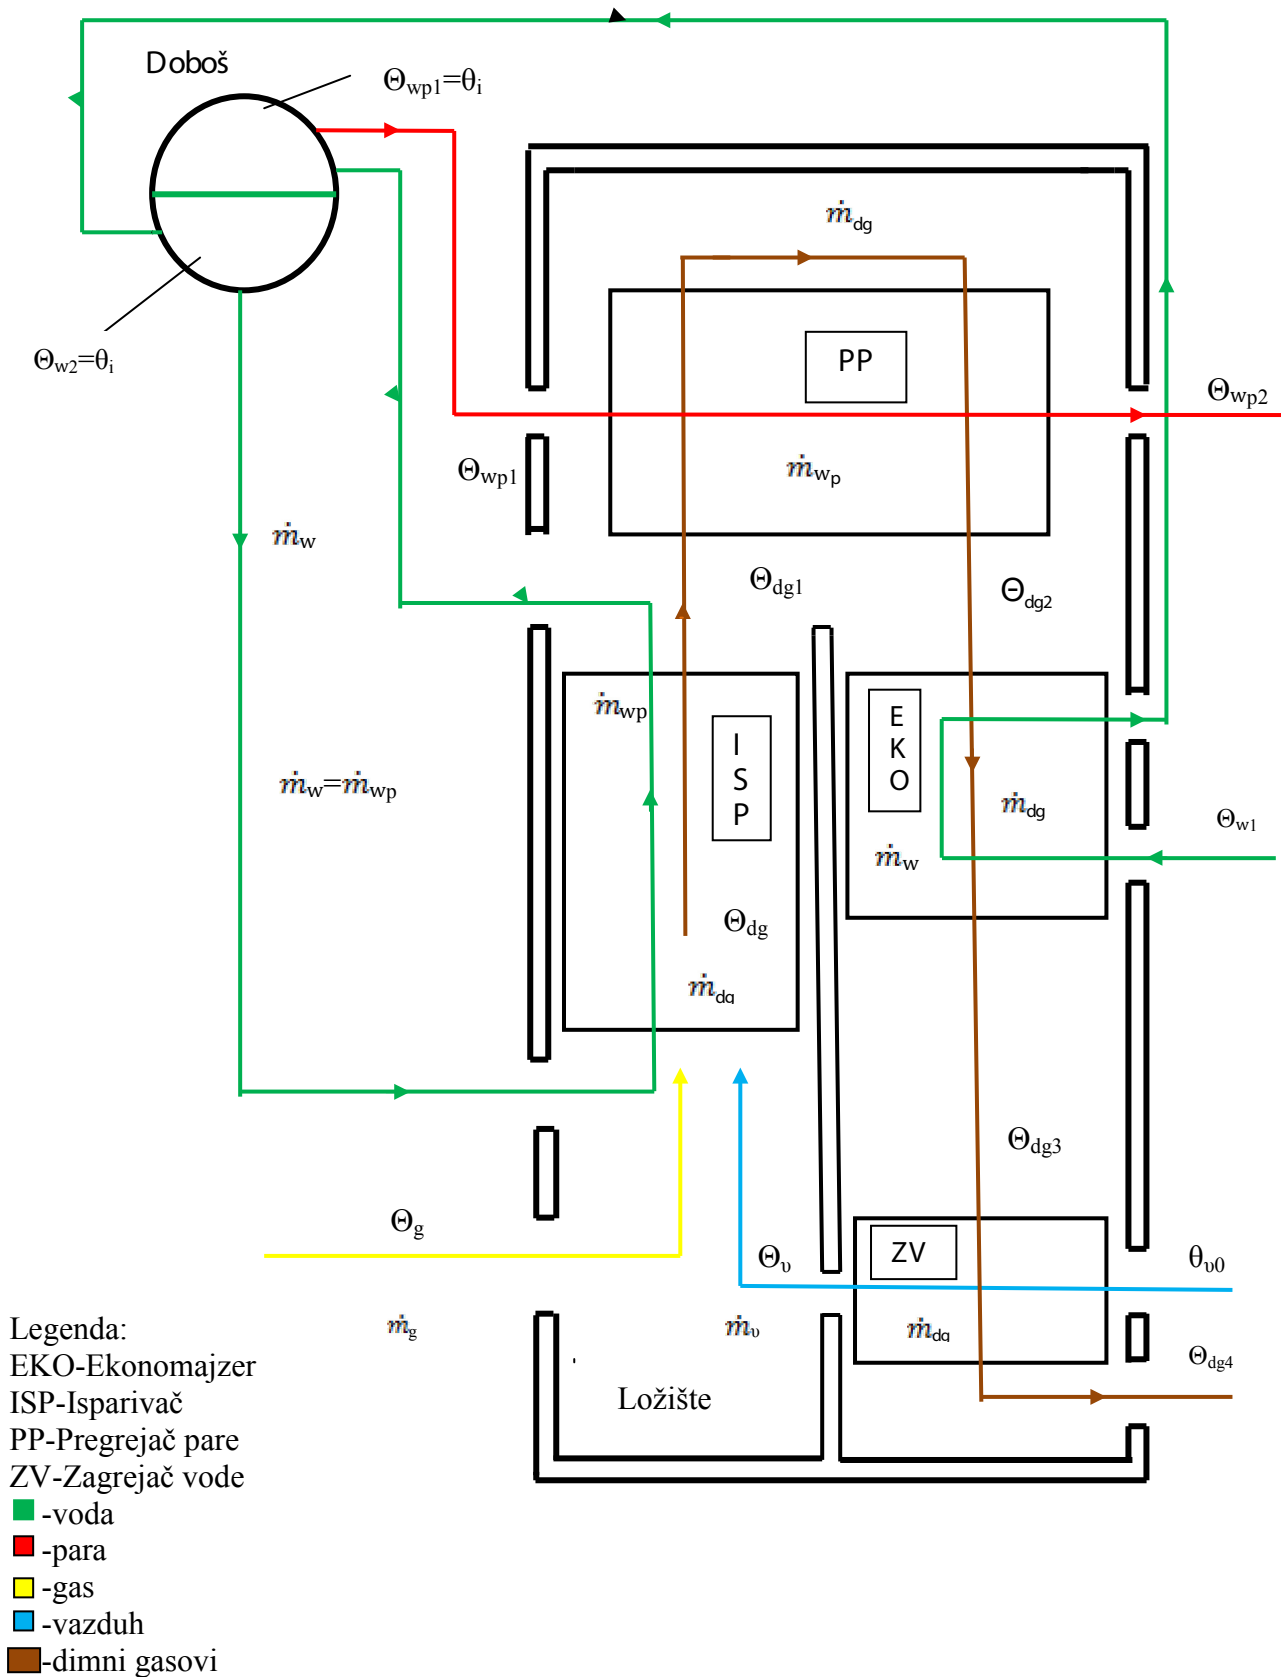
Doboš

$\Theta_{wp1}=\theta_i$

$\Theta_{w2}=\theta_i$

$\dot{m}_{dg}$

PP

$\Theta_{wp2}$

$\Theta_{wp1}$

$\dot{m}_{wp}$

$\dot{m}_w$

$\Theta_{dg1}$

$\Theta_{dg2}$

$\dot{m}_{wp}$

I S P

E K O

$\dot{m}_{dg}$

$\Theta_{w1}$

$\dot{m}_w=\dot{m}_{wp}$

$\dot{m}_w$

$\Theta_{dg}$

$\dot{m}_{dg}$

$\Theta_{dg3}$

$\Theta_g$

$\Theta_\upsilon$

ZV

$\theta_{\upsilon0}$

$\dot{m}_g$

$\dot{m}_\upsilon$

$\dot{m}_{dg}$

$\Theta_{dg4}$

Ložište

Legenda:
EKO-Ekonomajzer
ISP-Isparivač
PP-Pregrejač pare
ZV-Zagrejač vode
-voda
-para
-gas
-vazduh
-dimni gasovi